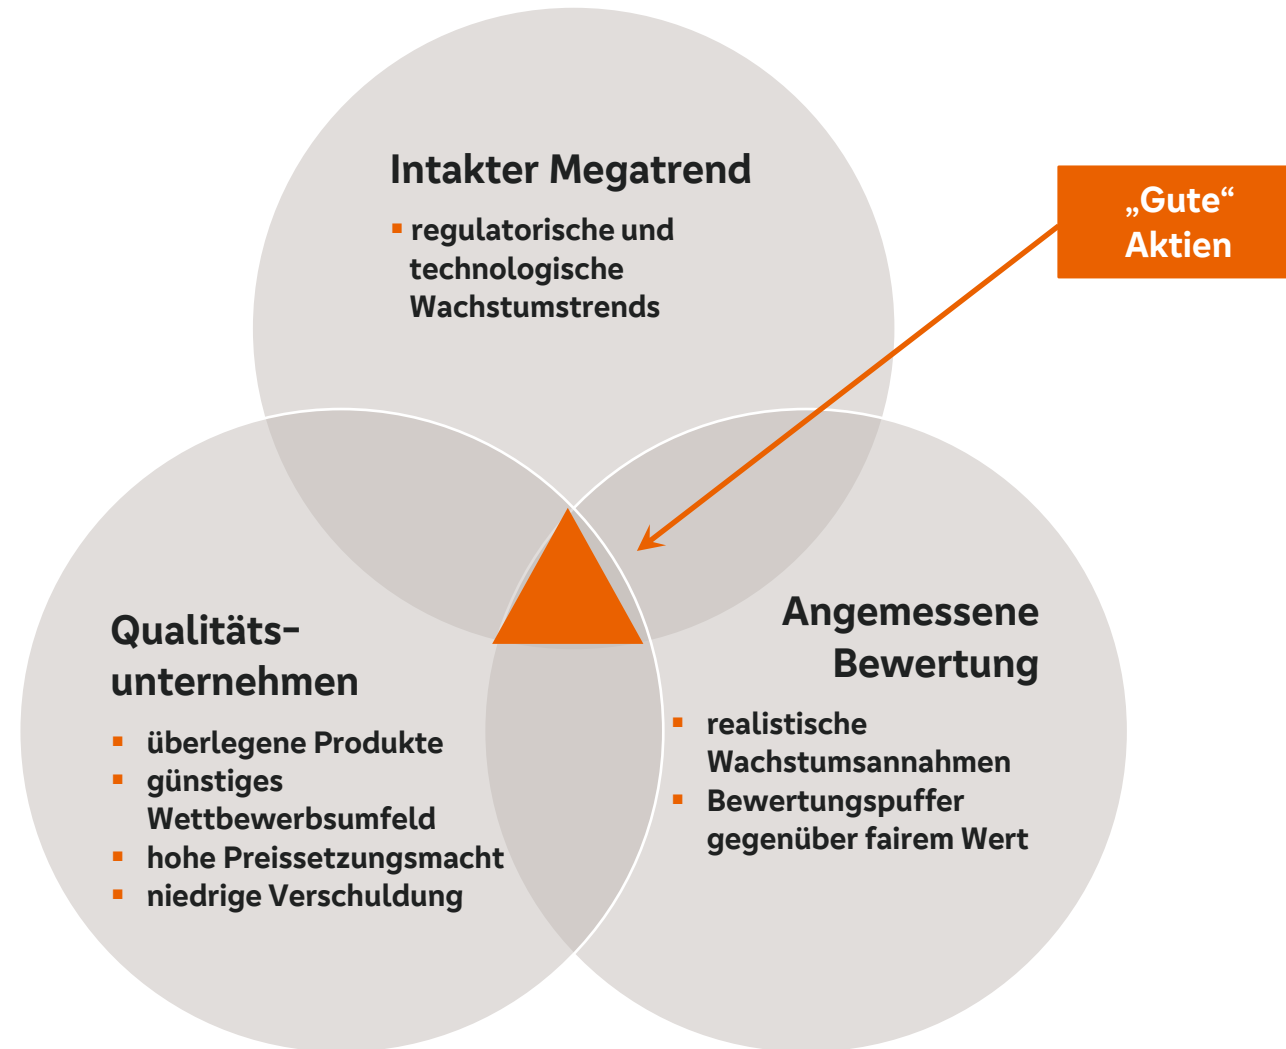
Intakter Megatrend

- regulatorische und technologische Wachstumstrends

„Gute“ Aktien

Qualitätsunternehmen

- überlegene Produkte
- günstiges Wettbewerbsumfeld
- hohe Preissetzungsmacht
- niedrige Verschuldung

Angemessene Bewertung

- realistische Wachstumsannahmen
- Bewertungspuffer gegenüber fairem Wert